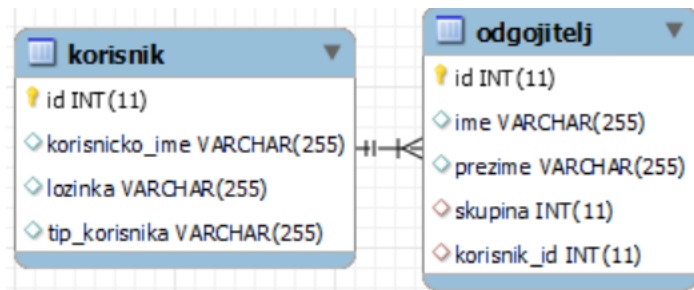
korisnik

id INT(11)

korisnicko_ime VARCHAR(255)

lozinka VARCHAR(255)

tip_korisnika VARCHAR(255)

odgojitelj

id INT(11)

ime VARCHAR(255)

prezime VARCHAR(255)

skupina INT(11)

korisnik_id INT(11)